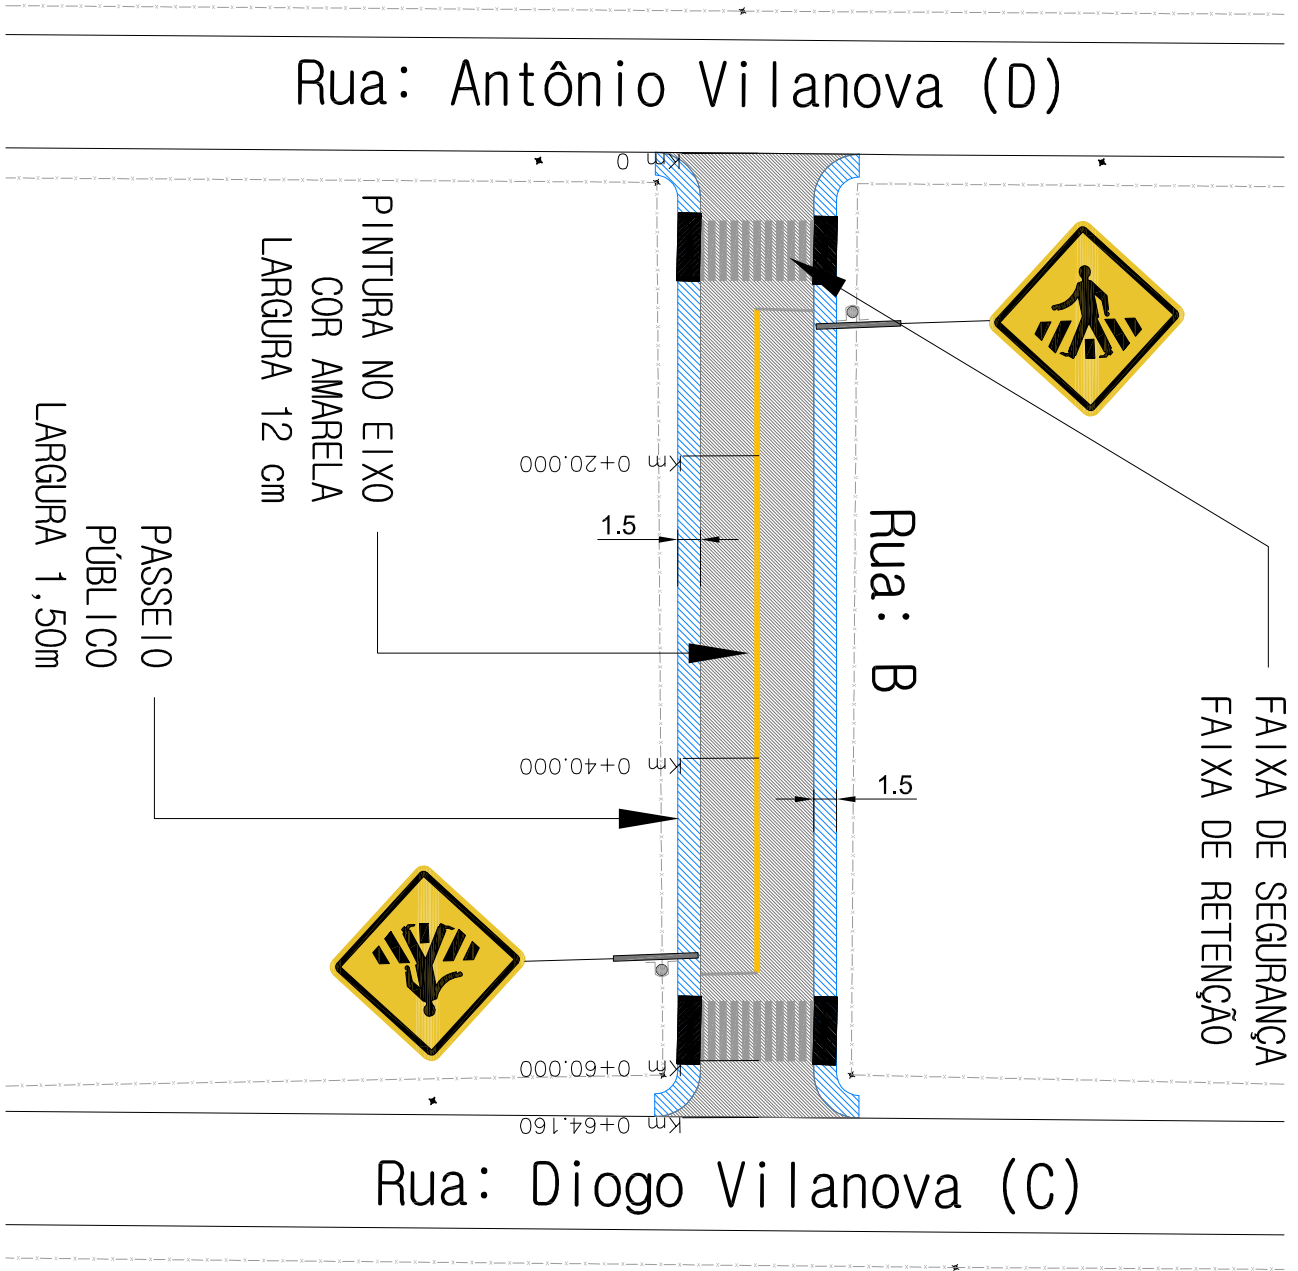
Rua: Antônio Vilanova (D)

Km 0

PINTURA NO EIXO
COR AMARELA
LARGURA 12 cm

Km 0+20.000

1.5

PASSEIO
PÚBLICO
LARGURA 1,50m

Rua: B

FAIXA DE SEGURANÇA
FAIXA DE RETENÇÃO

Km 0+40.000

1.5

Km 0+60.000

Km 0+64.160

Rua: Diogo Vilanova (C)